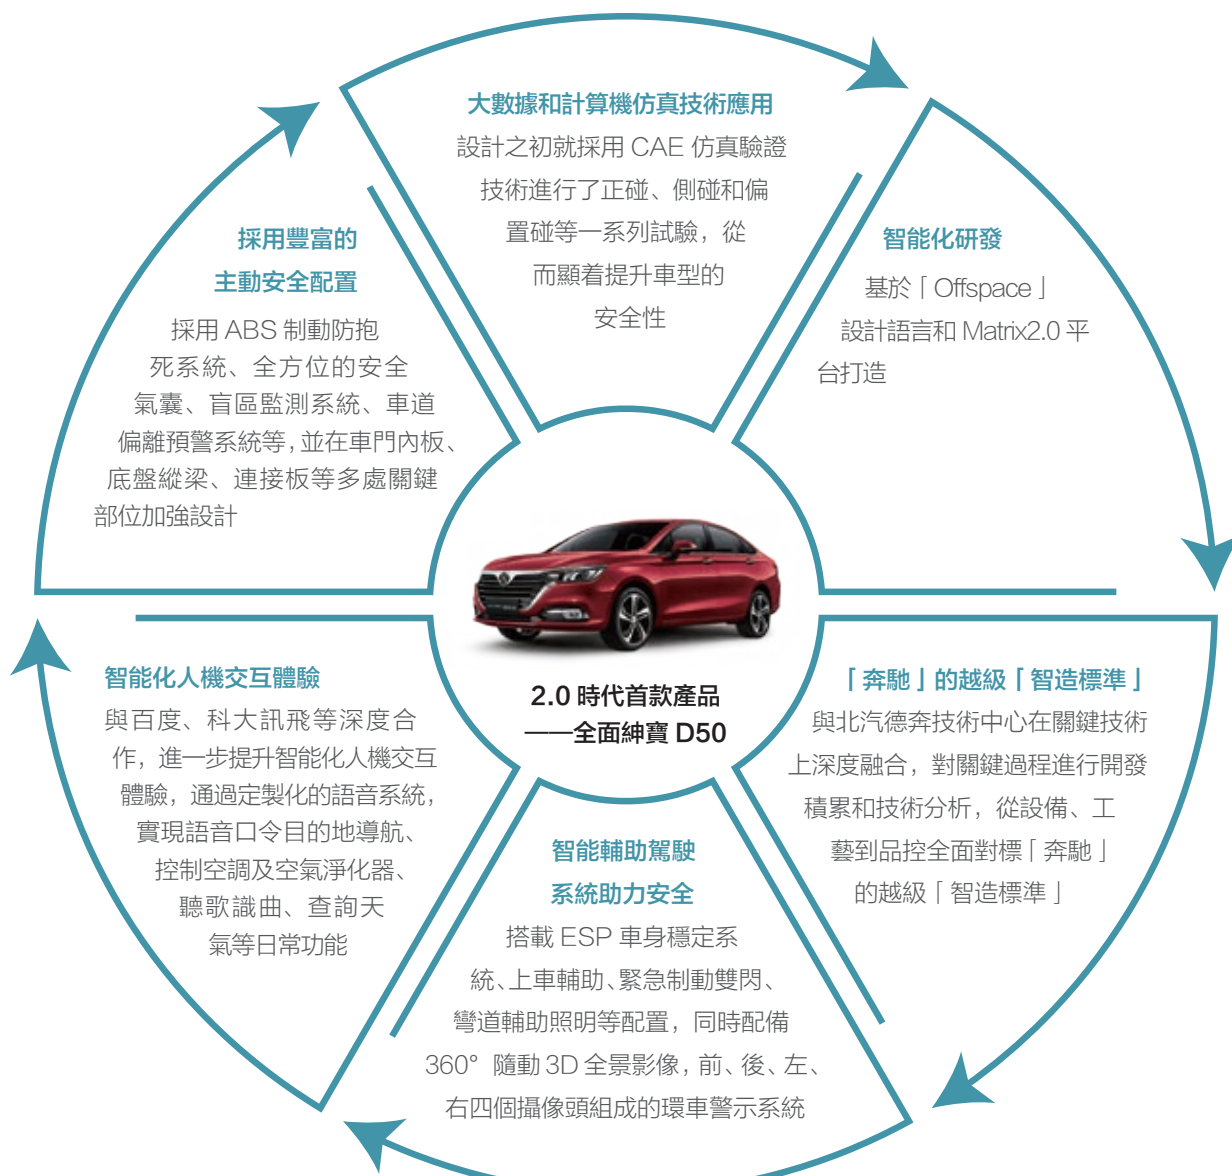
大數據和計算機仿真技術應用

設計之初就採用 CAE 仿真驗證技術進行了正碰、側碰和偏置碰等一系列試驗，從而顯着提升車型的安全性

智能化研發

基於「Offspace」設計語言和 Matrix2.0 平台打造

採用豐富的主動安全配置

採用 ABS 制動防抱死系統、全方位的安全氣囊、盲區監測系統、車道偏離預警系統等，並在車門內板、底盤縱梁、連接板等多處關鍵部位加強設計

2.0 時代首款產品
——全面紳寶 D50

智能化人機交互體驗

與百度、科大訊飛等深度合作，進一步提升智能化人機交互體驗，通過定製化的語音系統，實現語音口令目的地導航、控制空調及空氣淨化器、聽歌識曲、查詢天氣等日常功能

「奔馳」的越級「智造標準」

與北汽德奔技術中心在關鍵技術上深度融合，對關鍵過程進行開發積累和技術分析，從設備、工藝到品控全面對標「奔馳」的越級「智造標準」

智能輔助駕駛系統助力安全

搭載 ESP 車身穩定系統、上車輔助、緊急制動雙閃、彎道輔助照明等配置，同時配備 360° 隨動 3D 全景影像，前、後、左、右四個攝像頭組成的環車警示系統